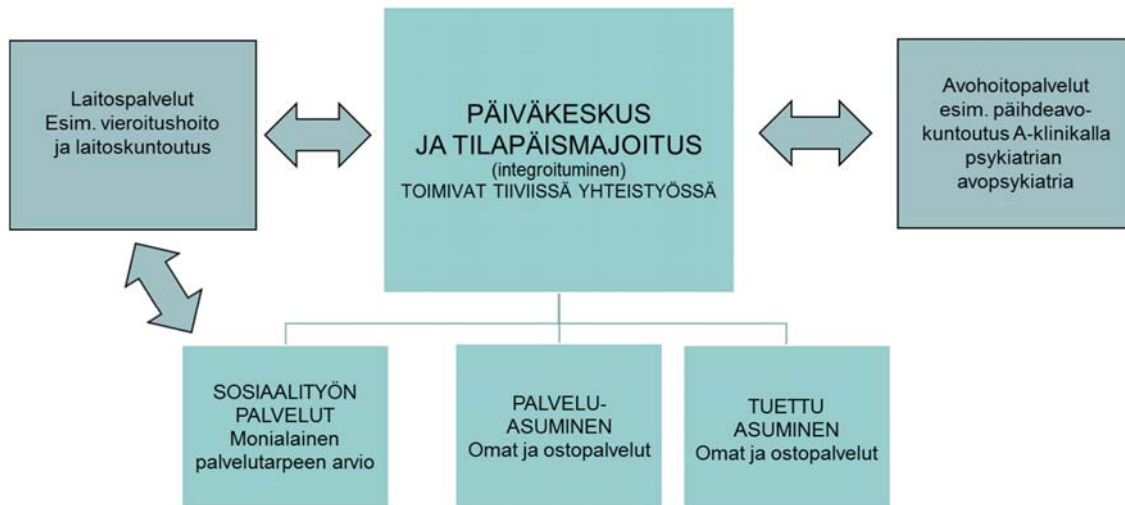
Laitospalvelut
Esim. vieroitushoito
ja laitoskuntoutus

PÄIVÄKESKUS
JA TILAPÄISMAJOITUS
(integroituminen)
TOIMIVAT TIIVIISSÄ YHTEISTYÖSSÄ

Avohoitopalvelut
esim. päihdeavokuntoutus A-klinikalla
psykiatrian
avopsykiatria

SOSIAALITYÖN
PALVELUT
Monialainen
palvelutarpeen arvio

PALVELU-
ASUMINEN
Omat ja ostopalvelut

TUETTU
ASUMINEN
Omat ja ostopalvelut